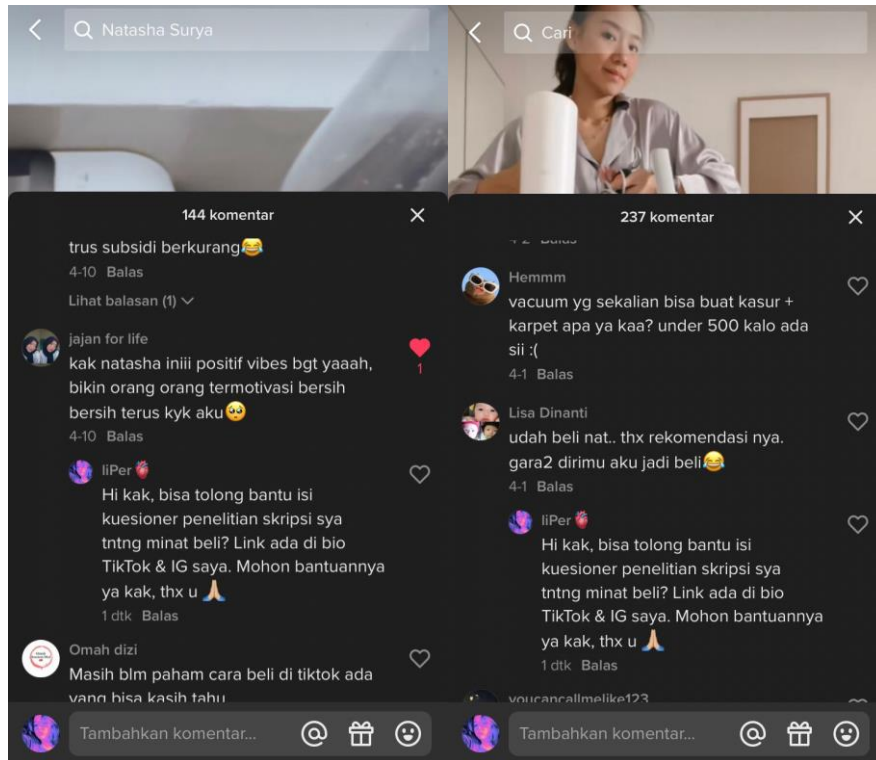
Natasha Surya

144 komentar

trus subsidi berkurang😂
4-10 Balas

Lihat balasan (1)

jajan for life
kak natasha iniii positif vibes bgt yaaah, bikin orang orang termotivasi bersih bersih terus kyk aku🥺
4-10 Balas
1

liPer
Hi kak, bisa tolong bantu isi kuesioner penelitian skripsi sya tntng minat beli? Link ada di bio TikTok & IG saya. Mohon bantuannya ya kak, thx u 🙏
1 dtk Balas

Omah dizi
Masih blm paham cara beli di tiktok ada yang bisa kasih tahu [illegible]

Tambahkan komentar...

Cari

237 komentar

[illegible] Balas

Hemmm
vacuum yg sekalian bisa buat kasur + karpet apa ya kaa? under 500 kalo ada sii :(
4-1 Balas

Lisa Dinanti
udah beli nat.. thx rekomendasi nya. gara2 dirimu aku jadi beli😂
4-1 Balas

liPer
Hi kak, bisa tolong bantu isi kuesioner penelitian skripsi sya tntng minat beli? Link ada di bio TikTok & IG saya. Mohon bantuannya ya kak, thx u 🙏
1 dtk Balas

youcancallmelike123

Tambahkan komentar...